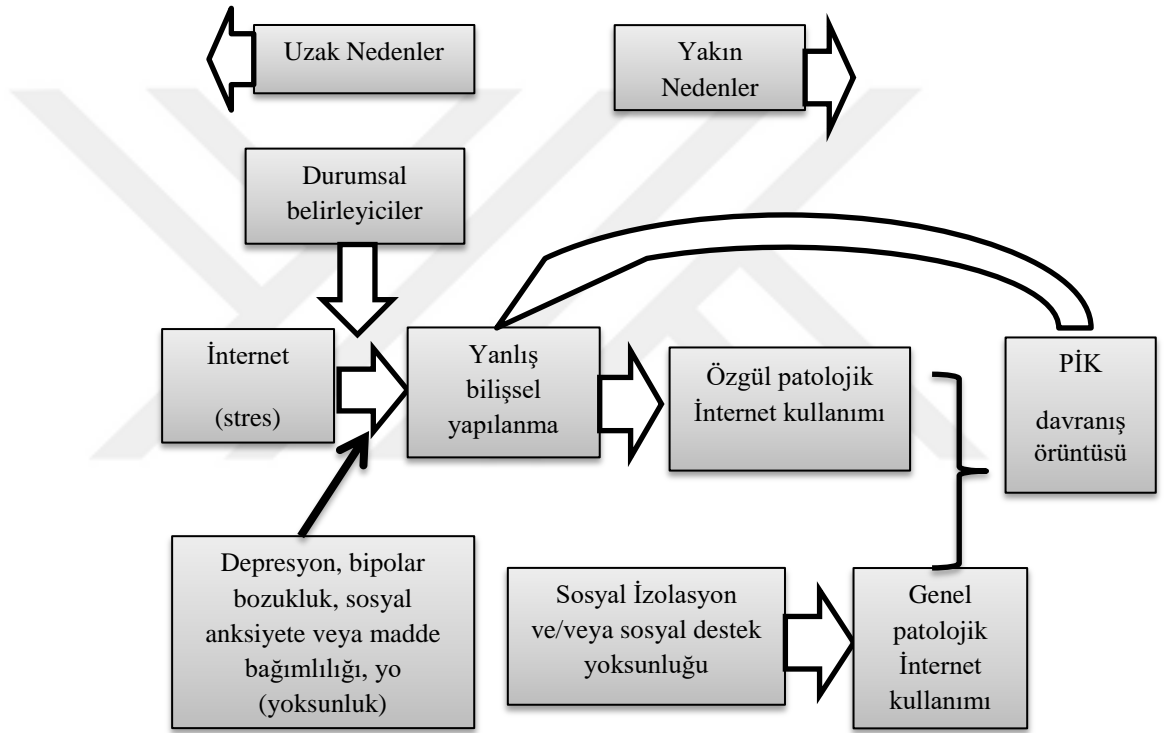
Uzak Nedenler

Yakın Nedenler

Durumsal belirleyiciler

İnternet

(stres)

Yanlış bilişsel yapılanma

Özgül patolojik İnternet kullanımı

PİK

davranış örüntüsü

Depresyon, bipolar bozukluk, sosyal anksiyete veya madde bağımlılığı, yo (yoksunluk)

Sosyal İzolasyon ve/veya sosyal destek yoksunluğu

Genel patolojik İnternet kullanımı